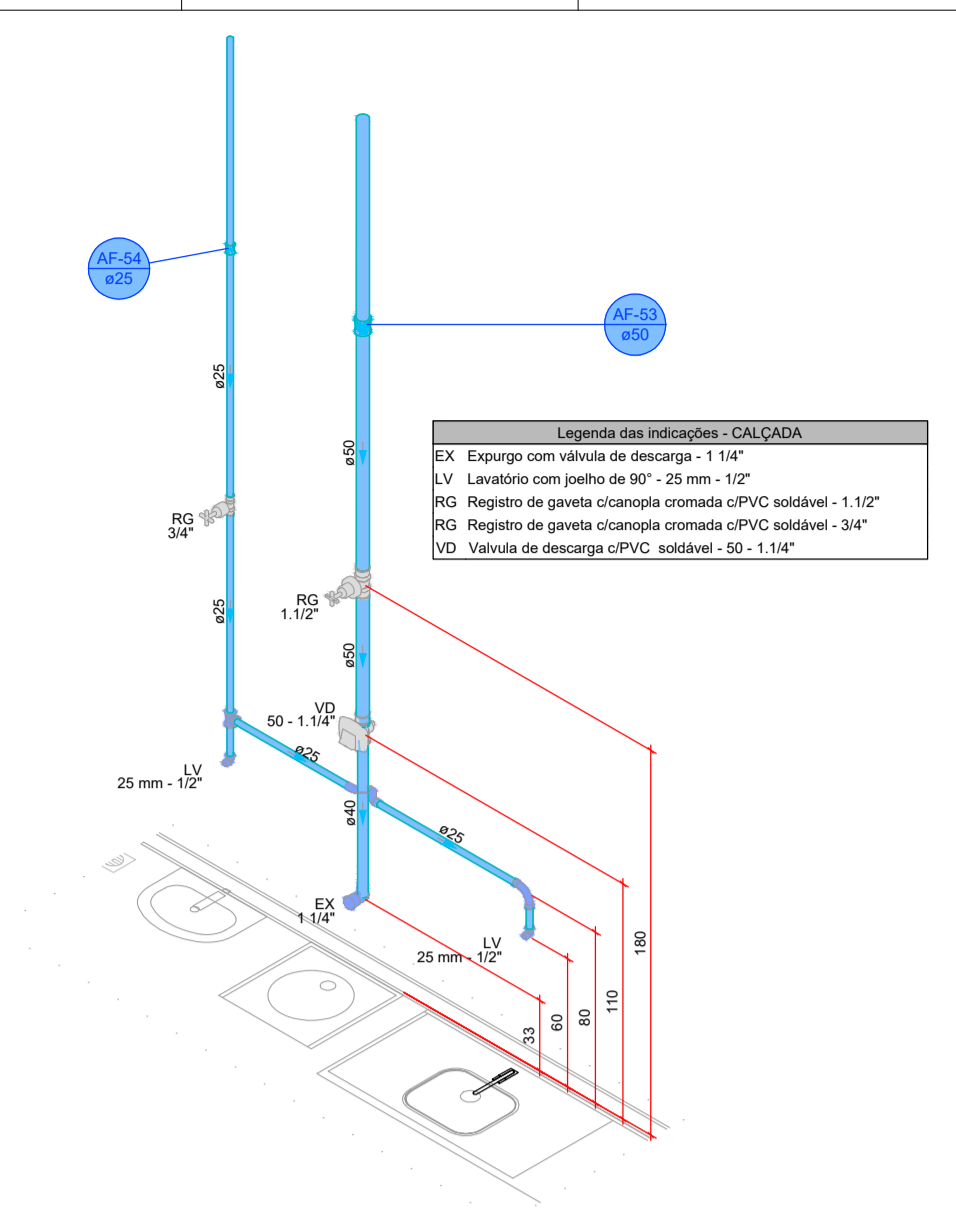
AF-54
ø25

AF-53
ø50

ø25

ø50

| Legenda das indicações - CALÇADA |
|---|
| EX Expurgo com válvula de descarga - 1 1/4" |
| LV Lavatório com joelho de 90° - 25 mm - 1/2" |
| RG Registro de gaveta c/canopla cromada c/PVC soldável - 1.1/2" |
| RG Registro de gaveta c/canopla cromada c/PVC soldável - 3/4" |
| VD Valvula de descarga c/PVC soldável - 50 - 1.1/4" |

RG
3/4"

ø25

RG
1.1/2"

ø50

VD
50 - 1.1/4"

ø25

LV
25 mm - 1/2"

ø40

ø25

EX
1 1/4"

LV
25 mm - 1/2"

33
60
80
110
180